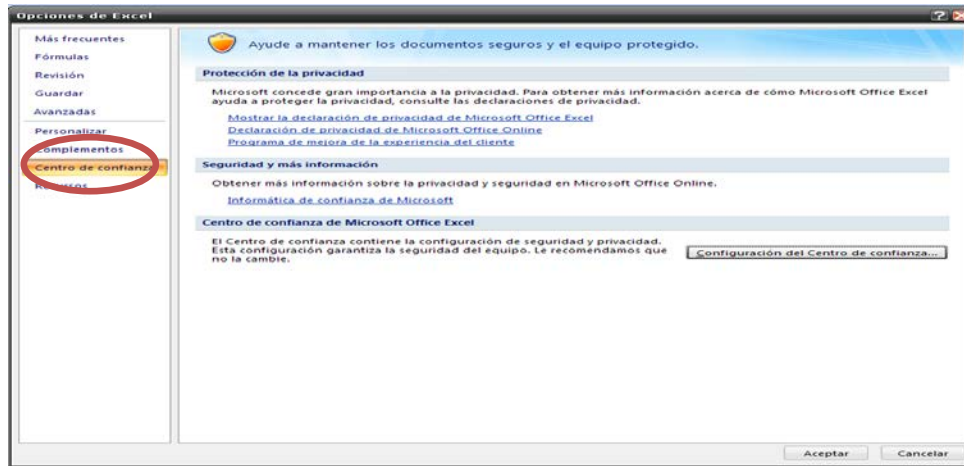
Opciones de Excel

Más frecuentes
Fórmulas
Revisión
Guardar
Avanzadas
Personalizar
Complementos
Centro de confianza
Recursos

Ayude a mantener los documentos seguros y el equipo protegido.

Protección de la privacidad

Microsoft concede gran importancia a la privacidad. Para obtener más información acerca de cómo Microsoft Office Excel ayuda a proteger la privacidad, consulte las declaraciones de privacidad.

Mostrar la declaración de privacidad de Microsoft Office Excel
Declaración de privacidad de Microsoft Office Online
Programa de mejora de la experiencia del cliente

Seguridad y más información

Obtener más información sobre la privacidad y seguridad en Microsoft Office Online.

Informática de confianza de Microsoft

Centro de confianza de Microsoft Office Excel

El Centro de confianza contiene la configuración de seguridad y privacidad. Esta configuración garantiza la seguridad del equipo. Le recomendamos que no la cambie.

Configuración del Centro de confianza...

Aceptar
Cancelar